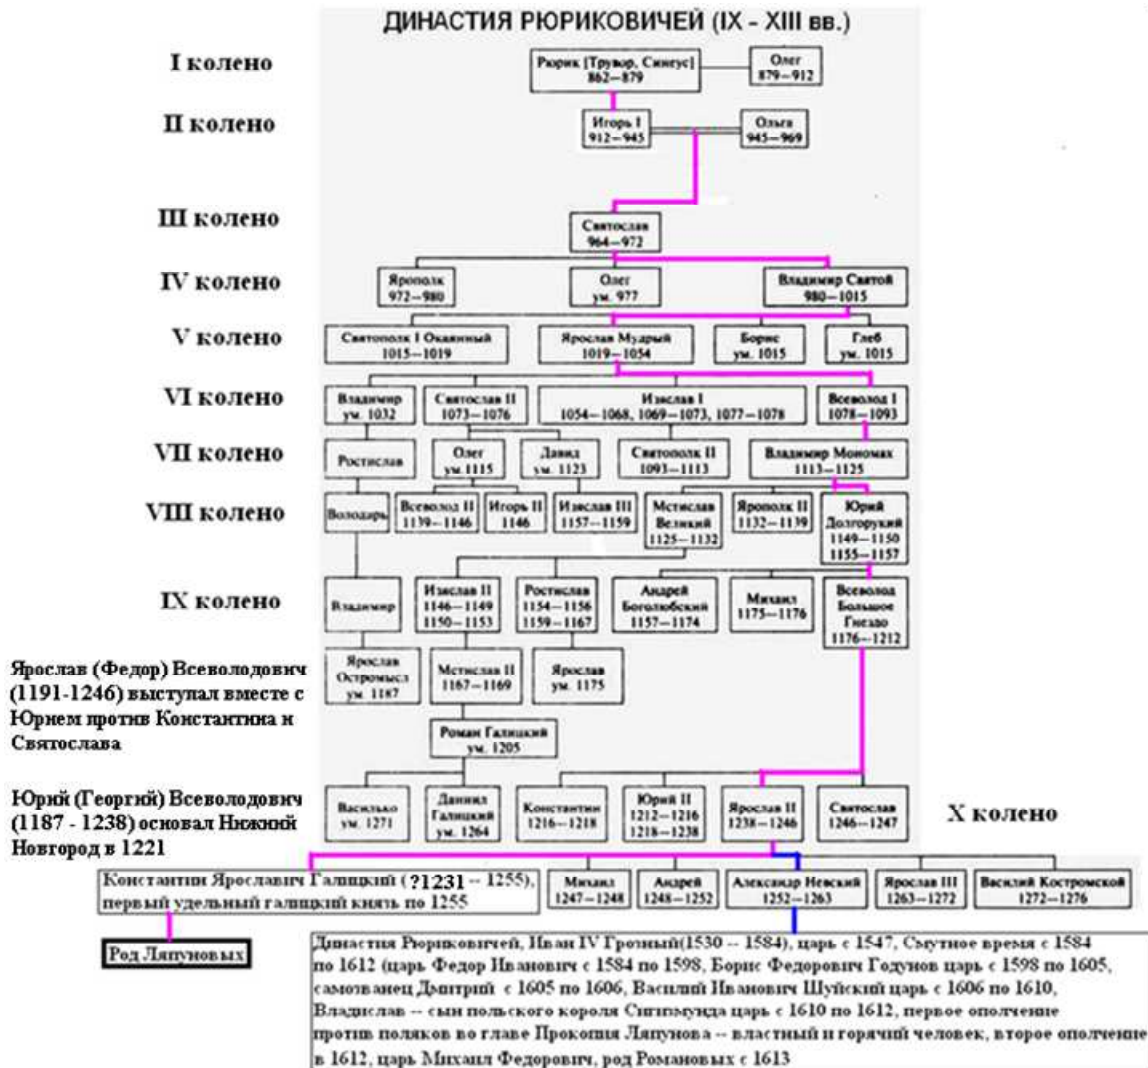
ДИНАСТИЯ РЮРИКОВИЧЕЙ (IX - XIII вв.)

I колено

Рюрик [Трувор, Синеус] 862—879

Олег 879—912

II колено

Игорь I 912—945

Ольга 945—969

III колено

Святослав 964—972

IV колено

Ярополк 972—980

Олег ум. 977

Владимир Святой 980—1015

V колено

Святополк I Окаянный 1015—1019

Ярослав Мудрый 1019—1054

Борис ум. 1015

Глеб ум. 1015

VI колено

Владимир ум. 1032

Святослав II 1073—1076

Изяслав I 1054—1068, 1069—1073, 1077—1078

Всеволод I 1078—1093

VII колено

Ростислав

Олег ум. 1115

Давид ум. 1123

Святополк II 1093—1113

Владимир Мономах 1113—1125

VIII колено

Володарь

Всеволод II 1139—1146

Игорь II 1146

Изяслав III 1157—1159

Мстислав Великий 1125—1132

Ярополк II 1132—1139

Юрий Долгорукий 1149—1150 1155—1157

IX колено

Владимир

Изяслав II 1146—1149 1150—1153

Ростислав 1154—1156 1159—1167

Андрей Боголюбский 1157—1174

Михаил 1175—1176

Всеволод Большое Гнездо 1176—1212

Ярослав (Федор) Всеволодович (1191-1246) выступал вместе с Юрием против Константина и Святослава

Ярослав Остромысл ум. 1187

Мстислав II 1167—1169

Ярослав ум. 1175

Роман Галицкий ум. 1205

Юрий (Георгий) Всеволодович (1187 - 1238) основал Нижний Новгород в 1221

Василько ум. 1271

Даниил Галицкий ум. 1264

Константин 1216—1218

Юрий II 1212—1216 1218—1238

Ярослав II 1238—1246

Святослав 1246—1247

X колено

Константин Ярославич Галицкий (?1231 -- 1255), первый удельный галицкий князь по 1255

Михаил 1247—1248

Андрей 1248—1252

Александр Невский 1252—1263

Ярослав III 1263—1272

Василий Костромской 1272—1276

Род Ляпуновых

Династия Рюриковичей, Иван IV Грозный(1530 -- 1584), царь с 1547, Смутное время с 1584 по 1612 (царь Федор Иванович с 1584 по 1598, Борис Федорович Годунов царь с 1598 по 1605, самозванец Дмитрий с 1605 по 1606, Василий Иванович Шуйский царь с 1606 по 1610, Владислав -- сын польского короля Сигизмунда царь с 1610 по 1612, первое ополчение против поляков во главе Прокопия Ляпунова -- властный и горячий человек, второе ополчение в 1612, царь Михаил Федорович, род Романовых с 1613